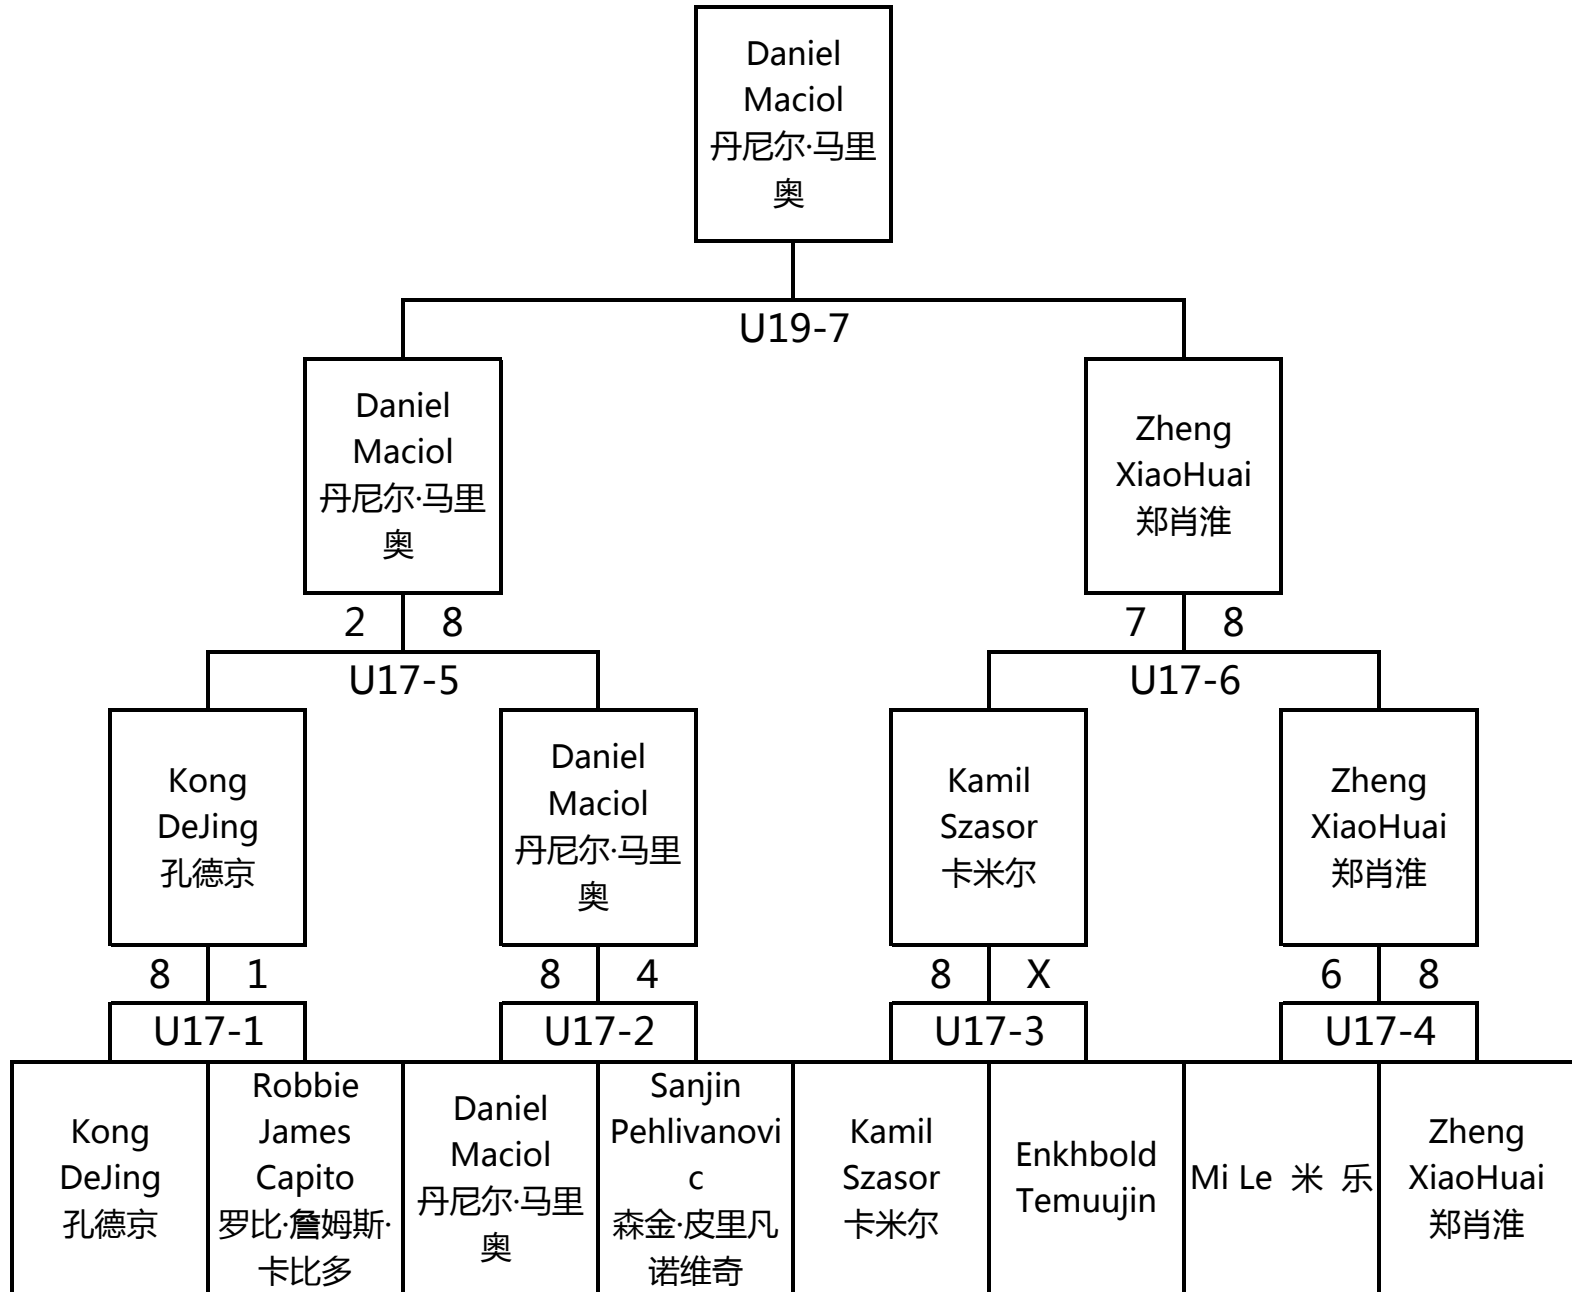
Daniel Maciol 丹尼尔·马里奥

U19-7

Daniel Maciol 丹尼尔·马里奥

Zheng XiaoHuai 郑肖淮

2 8

7 8

U17-5

U17-6

Kong DeJing 孔德京

Daniel Maciol 丹尼尔·马里奥

Kamil Szasor 卡米尔

Zheng XiaoHuai 郑肖淮

8 1

8 4

8 X

6 8

U17-1

U17-2

U17-3

U17-4

Kong DeJing 孔德京

Robbie James Capito 罗比·詹姆斯·卡比多

Daniel Maciol 丹尼尔·马里奥

Sanjin Pehlivanovic 森金·皮里凡诺维奇

Kamil Szasor 卡米尔

Enkhbold Temuujin

Mi Le 米 乐

Zheng XiaoHuai 郑肖淮